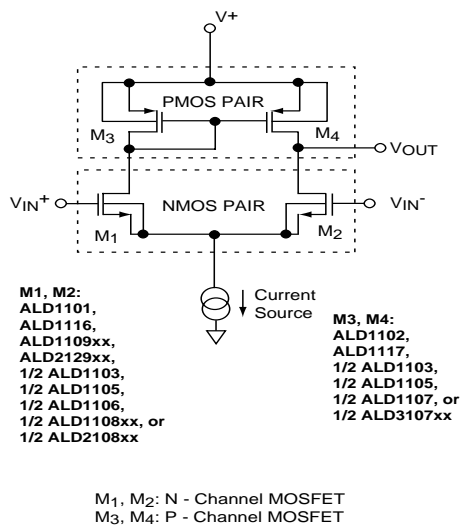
V+

PMOS PAIR

$M_3$

$M_4$

$V_{OUT}$

$V_{IN}^+$

NMOS PAIR

$V_{IN}^-$

$M_1$

$M_2$

Current Source

M1, M2:
ALD1101,
ALD1116,
ALD1109xx,
ALD2129xx,
1/2 ALD1103,
1/2 ALD1105,
1/2 ALD1106,
1/2 ALD1108xx, or
1/2 ALD2108xx

M3, M4:
ALD1102,
ALD1117,
1/2 ALD1103,
1/2 ALD1105,
1/2 ALD1107, or
1/2 ALD3107xx

$M_1$, $M_2$: N - Channel MOSFET
$M_3$, $M_4$: P - Channel MOSFET